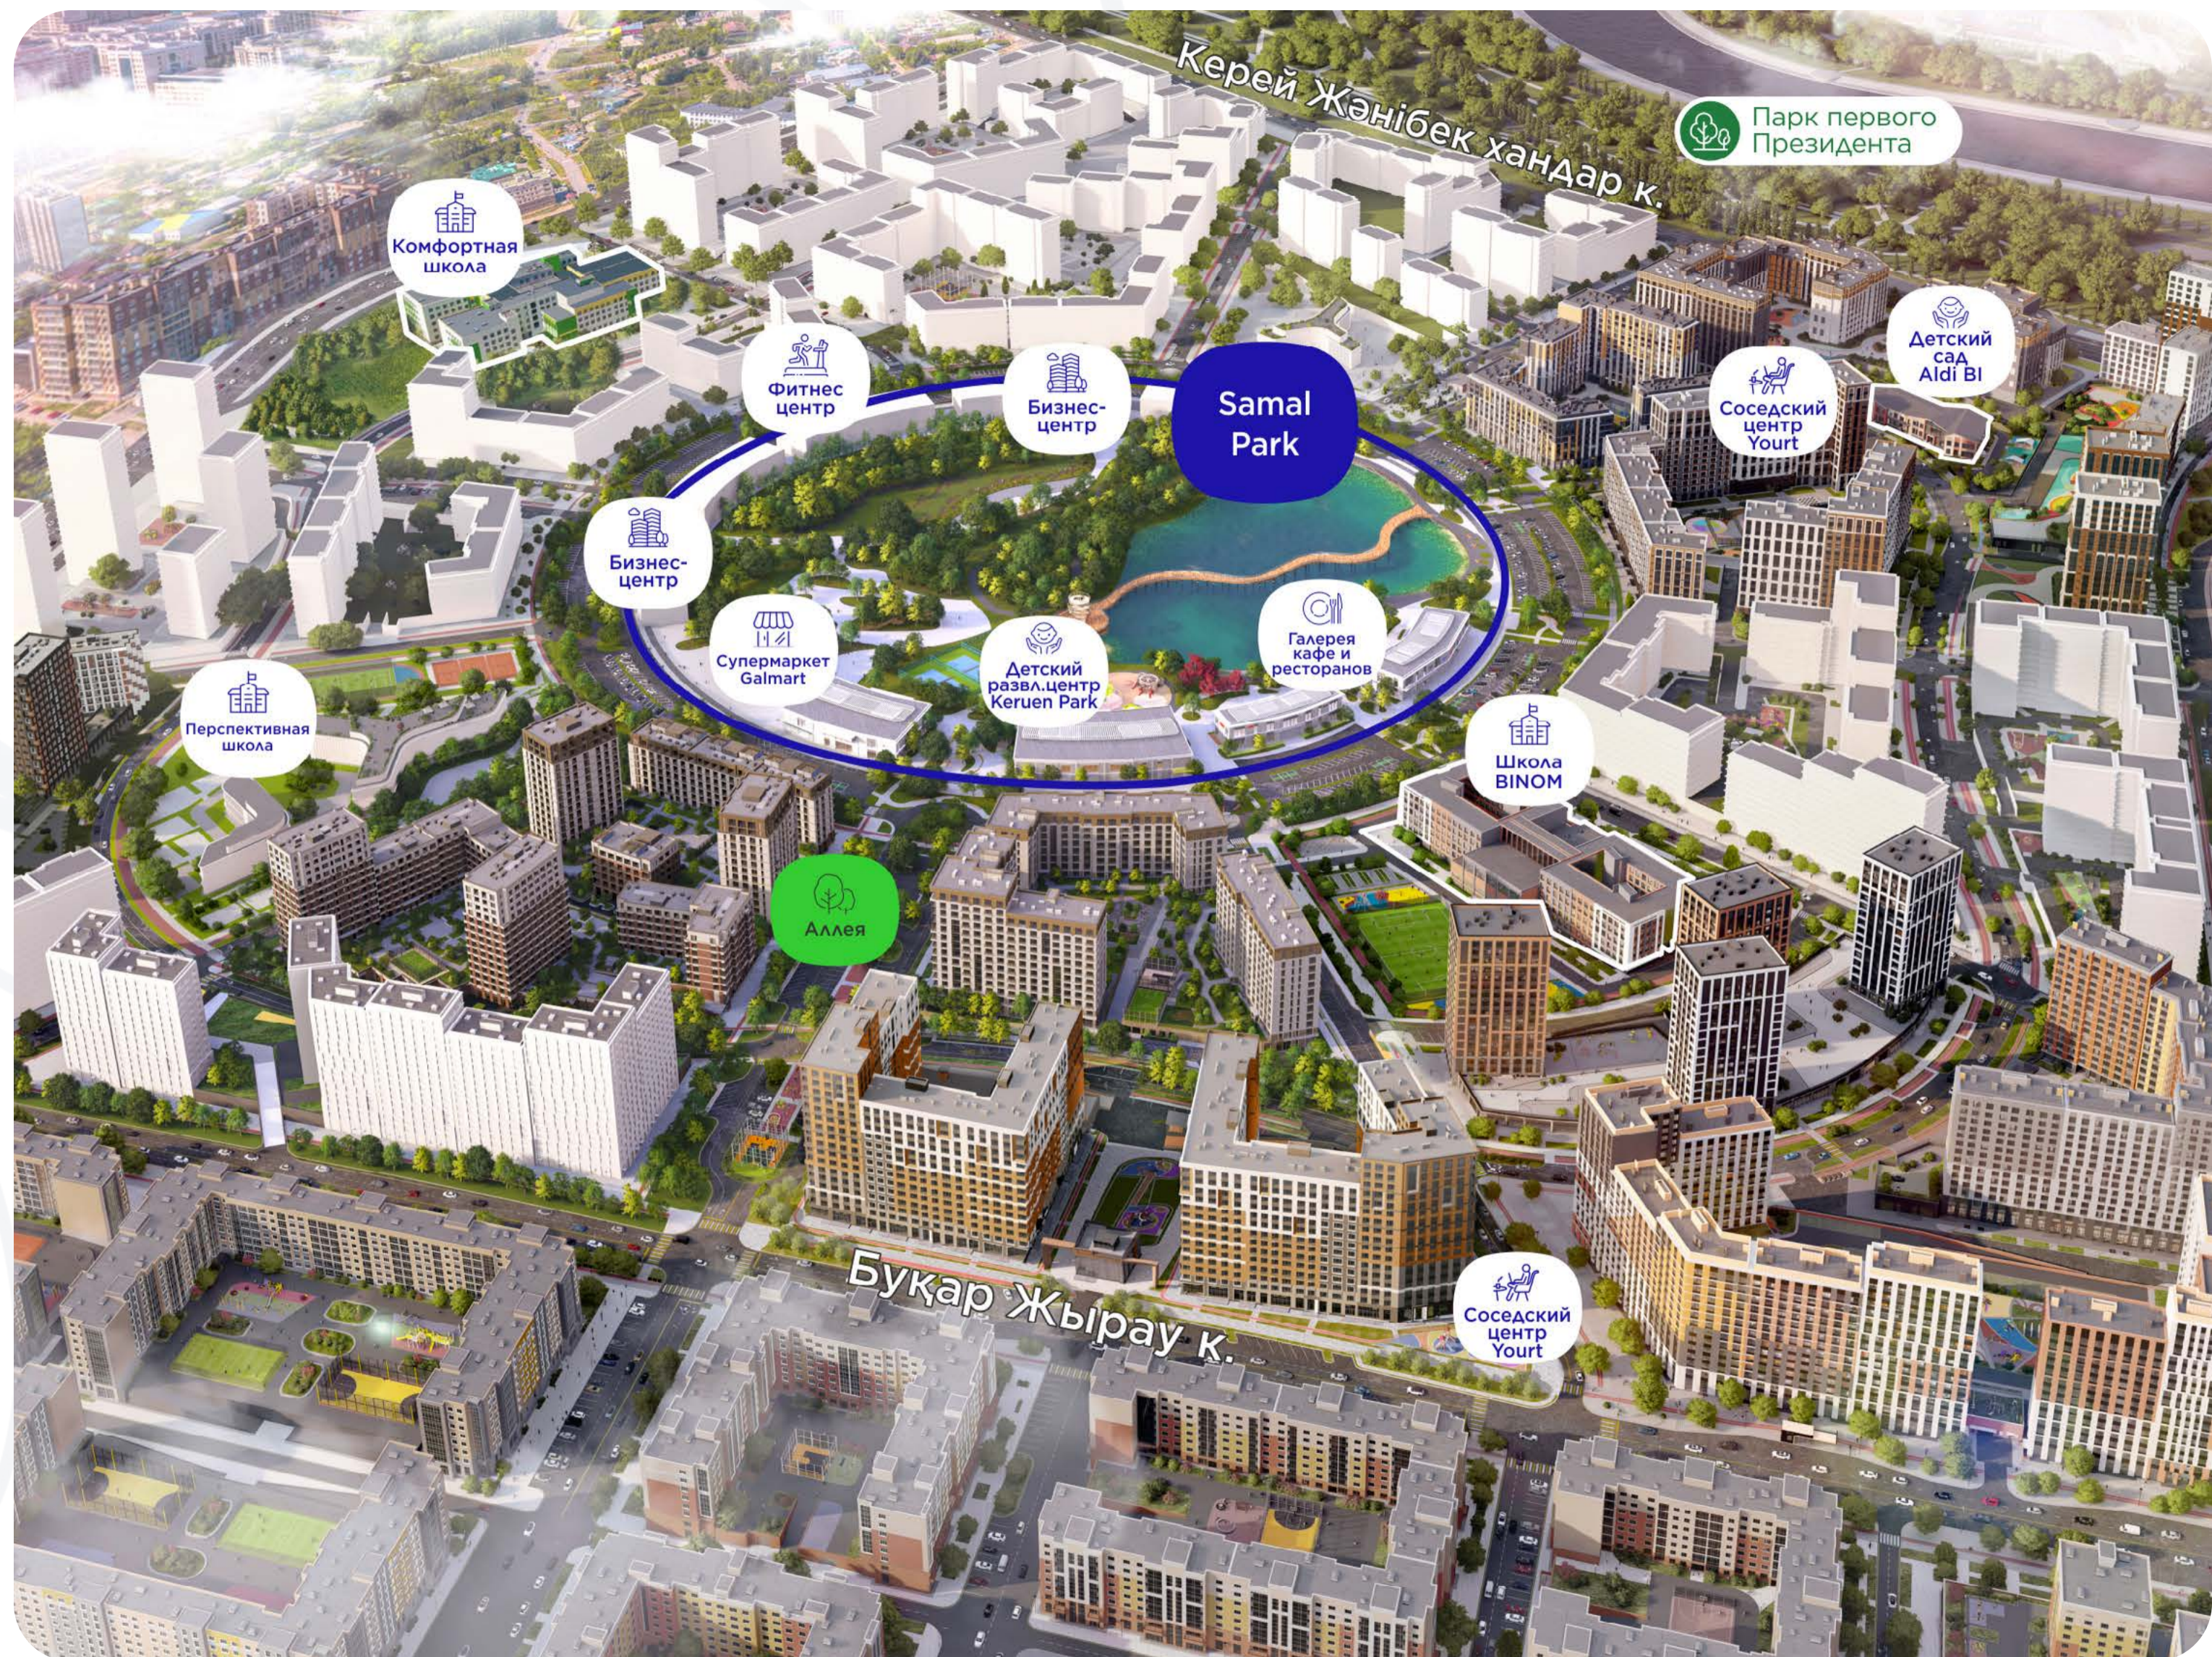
Керей Жәнібек хандар к.

Парк первого Президента

Комфортная школа

Фитнес центр

Бизнес-центр

Samal Park

Детский сад Aldi Bi

Соседский центр Yourt

Бизнес-центр

Супермаркет Galmart

Детский развл.центр Keruen Park

Галерея кафе и ресторанов

Перспективная школа

Школа BINOM

Аллея

Бұқар Жырау к.

Соседский центр Yourt